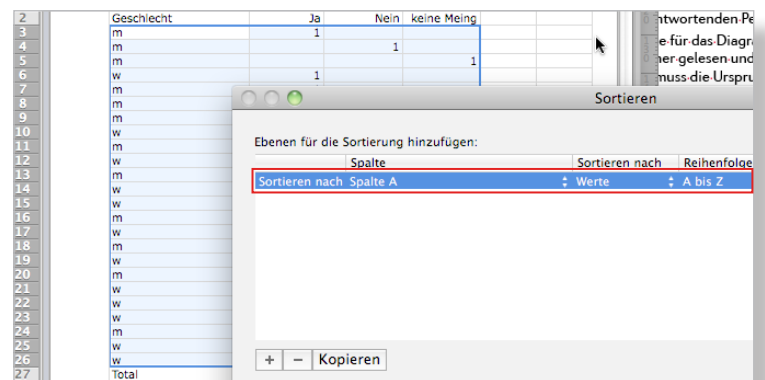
| | Geschlecht | Ja | Nein | keine Meing |
|---|---|---|---|---|
| 2 | Geschlecht | Ja | Nein | keine Meing |
| 3 | m | 1 | | |
| 4 | m | | 1 | |
| 5 | m | | | 1 |
| 6 | w | 1 | | |
| 7 | m | | | |
| 8 | m | | | |
| 9 | m | | | |
| 10 | w | | | |
| 11 | m | | | |
| 12 | w | | | |
| 13 | m | | | |
| 14 | w | | | |
| 15 | m | | | |
| 16 | w | | | |
| 17 | m | | | |
| 18 | w | | | |
| 19 | m | | | |
| 20 | m | | | |
| 21 | w | | | |
| 22 | w | | | |
| 23 | w | | | |
| 24 | m | | | |
| 25 | w | | | |
| 26 | w | | | |
| 27 | Total | | | |

ntwortenden Pe
e für das Diagra
ner gelesen und
muss die Urspru

Sortieren

Ebenen für die Sortierung hinzufügen:

| | Spalte | Sortieren nach | Reihenfolge |
|---|---|---|---|
| Sortieren nach | Spalte A | Werte | A bis Z |

+ − Kopieren